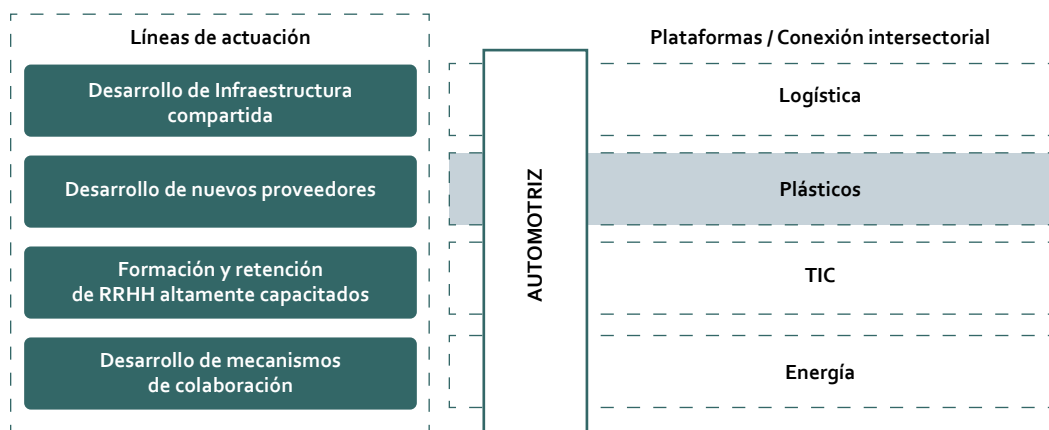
Líneas de actuación

Desarrollo de Infraestructura compartida

Desarrollo de nuevos proveedores

Formación y retención de RRHH altamente capacitados

Desarrollo de mecanismos de colaboración

AUTOMOTRIZ

Plataformas / Conexión intersectorial

Logística

Plásticos

TIC

Energía